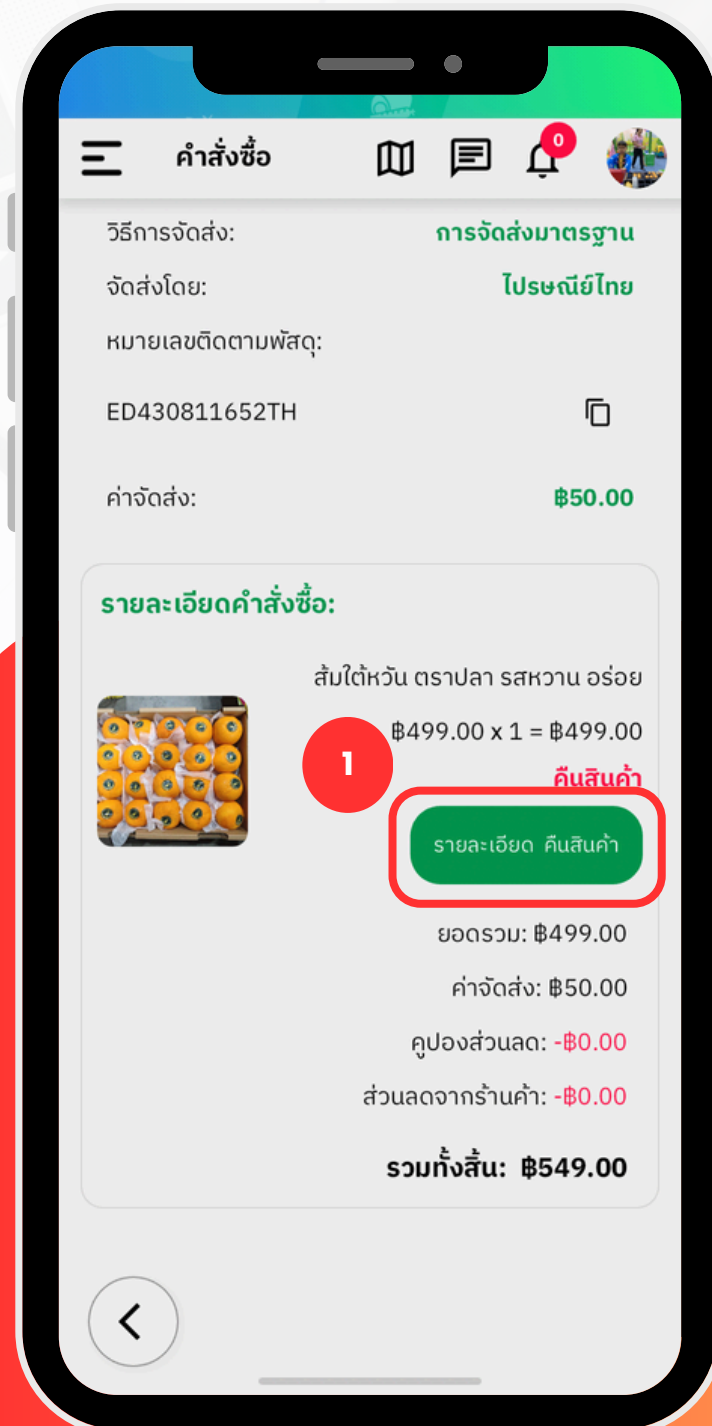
คำสั่งซื้อ

0

วิธีการจัดส่ง: การจัดส่งมาตรฐาน

จัดส่งโดย: ไปรษณีย์ไทย

หมายเลขติดตามพัสดุ:

ED430811652TH

ค่าจัดส่ง: ฿50.00

รายละเอียดคำสั่งซื้อ:

ส้มใต้หวัน ตราปลา รสหวาน อร่อย

฿499.00 x 1 = ฿499.00

1

คืนสินค้า

รายละเอียด คืนสินค้า

ยอดรวม: ฿499.00

ค่าจัดส่ง: ฿50.00

คูปองส่วนลด: -฿0.00

ส่วนลดจากร้านค้า: -฿0.00

รวมทั้งสิ้น: ฿549.00